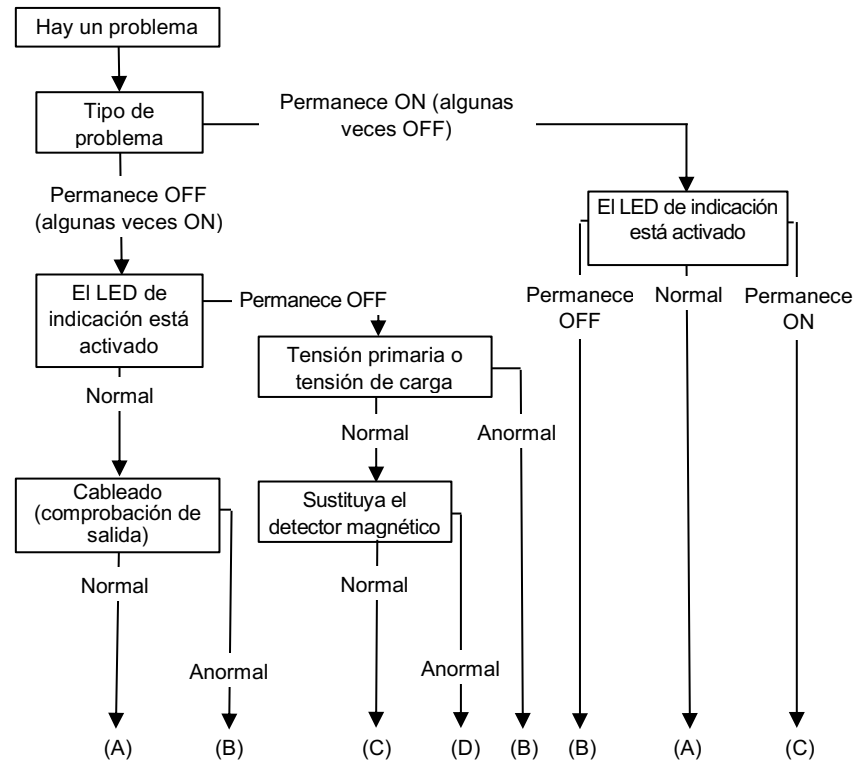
Hay un problema

Tipo de problema

Permanece ON (algunas veces OFF)

Permanece OFF (algunas veces ON)

El LED de indicación está activado

El LED de indicación está activado

Permanece OFF

Permanece OFF

Normal

Permanece ON

Tensión primaria o tensión de carga

Normal

Normal

Anormal

Cableado (comprobación de salida)

Sustituya el detector magnético

Normal

Normal

Anormal

Anormal

(A) (B) (C) (D) (B) (B) (A) (C)